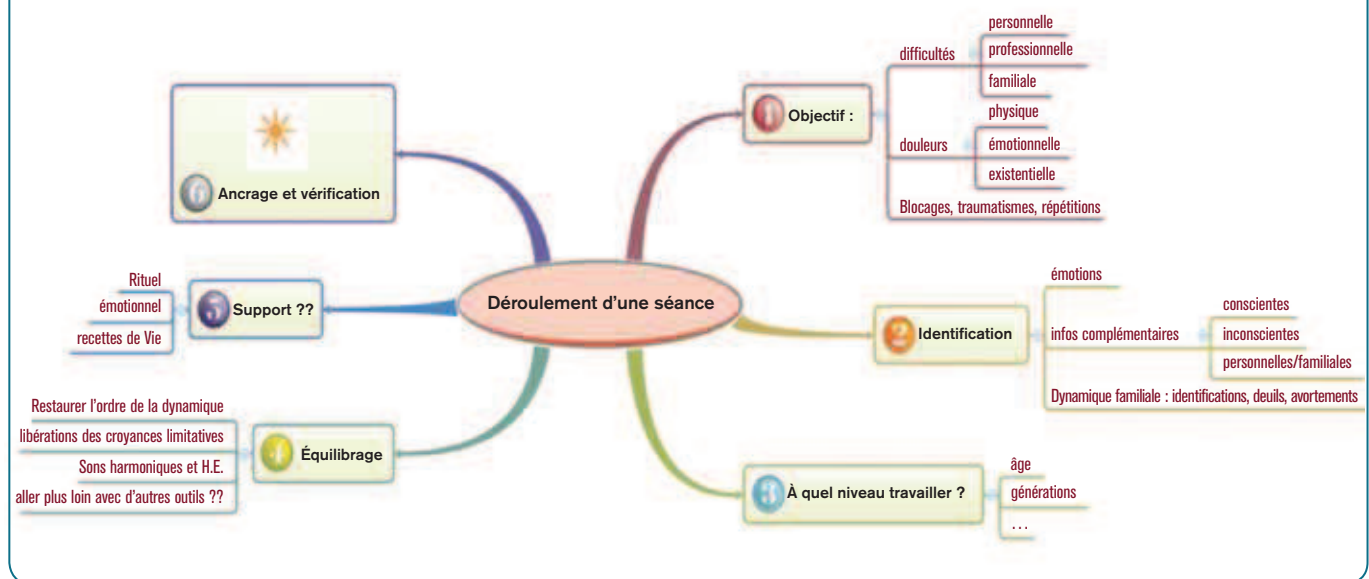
Déroulement d'une séance

1 Objectif :
difficultés
personnelle
professionnelle
familiale
douleurs
physique
émotionnelle
existentielle
Blocages, traumatismes, répétitions

2 Identification
émotions
infos complémentaires
conscientes
inconscientes
personnelles/familiales
Dynamique familiale : identifications, deuils, avortements

3 À quel niveau travailler ?
âge
générations
...

4 Équilibrage
Restaurer l'ordre de la dynamique
libérations des croyances limitatives
Sons harmoniques et H.E.
aller plus loin avec d'autres outils ??

5 Support ??
Rituel
émotionnel
recettes de Vie

6 Ancrage et vérification